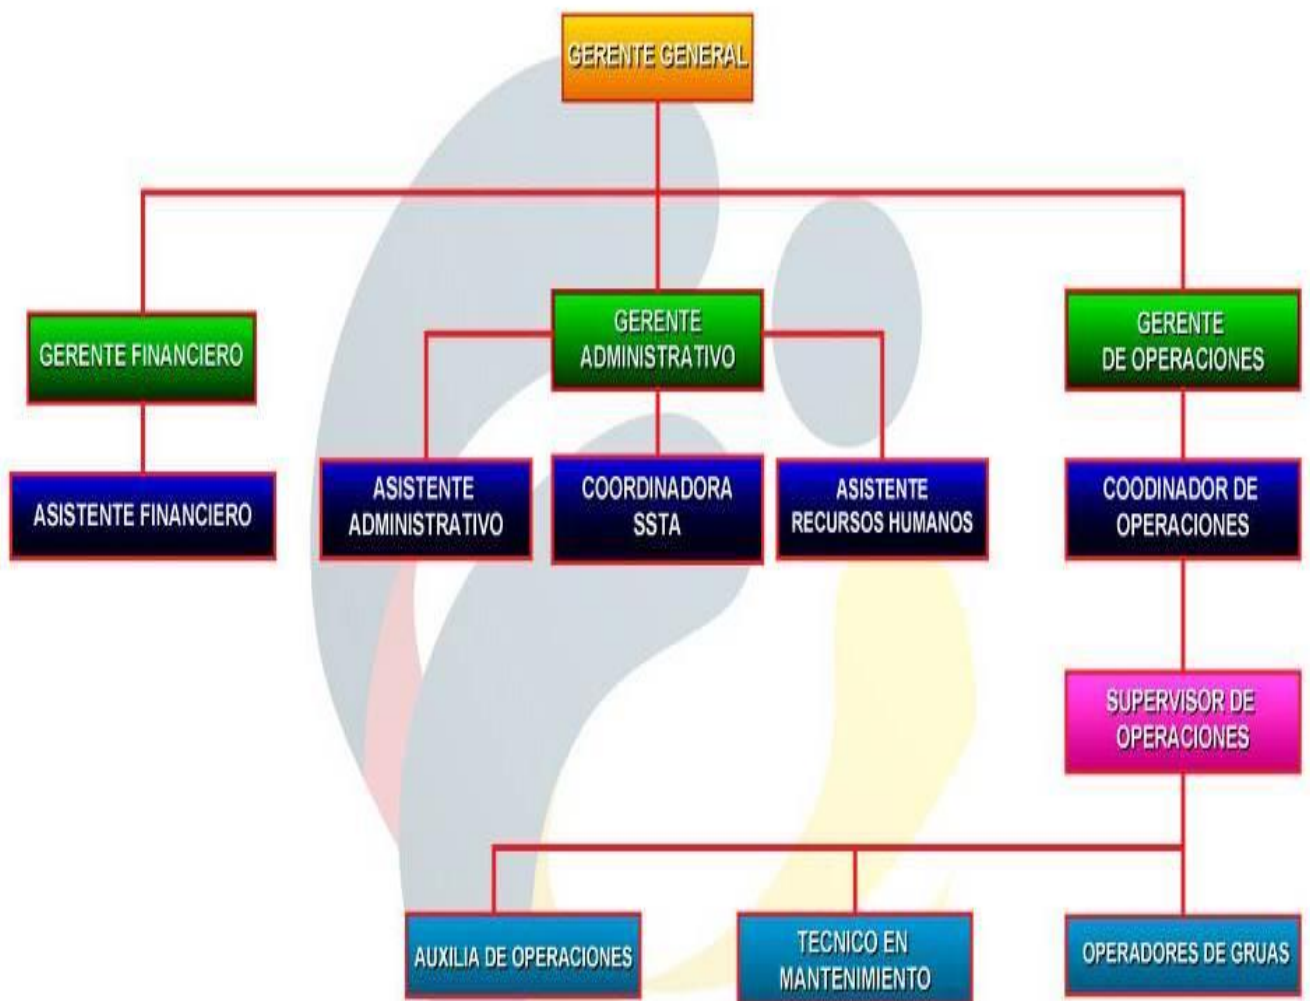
GERENTE GENERAL

GERENTE FINANCIERO

GERENTE ADMINISTRATIVO

GERENTE DE OPERACIONES

ASISTENTE FINANCIERO

ASISTENTE ADMINISTRATIVO

COORDINADORA SSTA

ASISTENTE RECURSOS HUMANOS

COODINADOR DE OPERACIONES

SUPERVISOR DE OPERACIONES

AUXILIA DE OPERACIONES

TECNICO EN MANTENIMIENTO

OPERADORES DE GRUAS